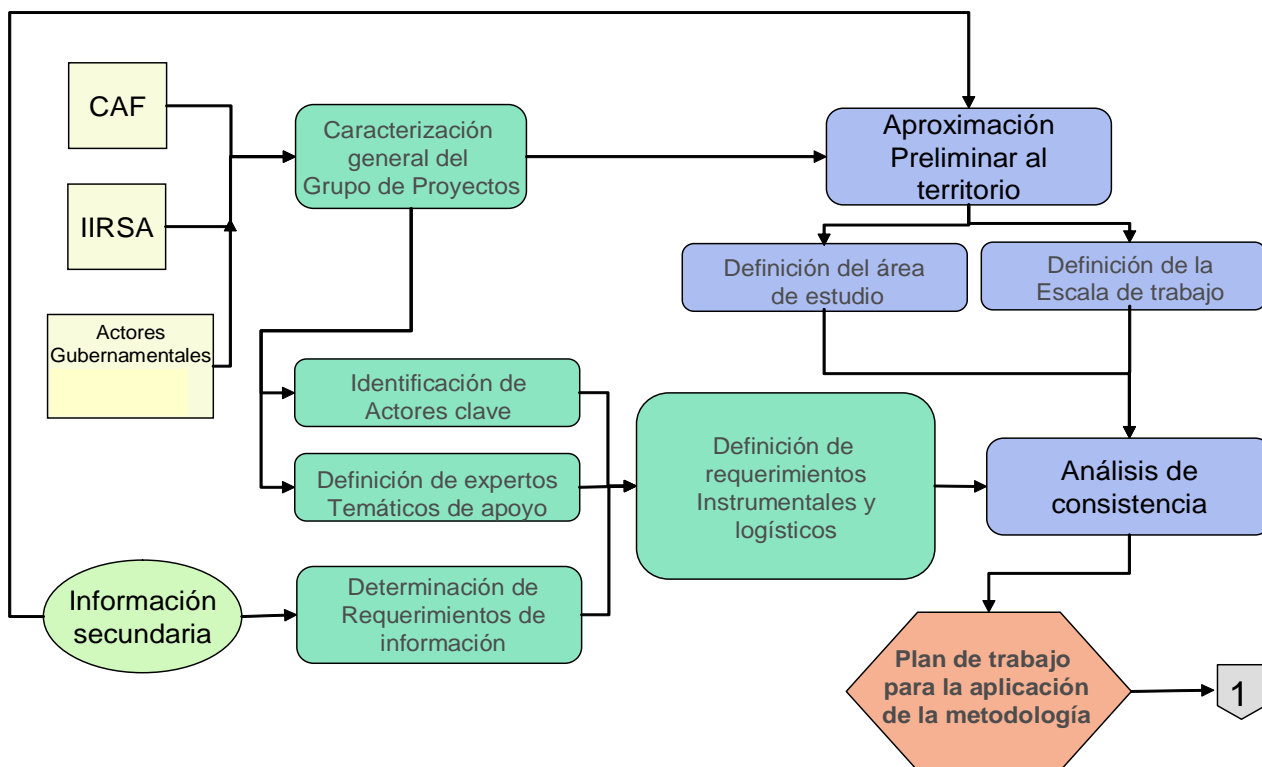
CAF

IIRSA

Actores Gubernamentales

Caracterización general del Grupo de Proyectos

Aproximación Preliminar al territorio

Definición del área de estudio

Definición de la Escala de trabajo

Identificación de Actores clave

Definición de expertos Temáticos de apoyo

Definición de requerimientos Instrumentales y logísticos

Análisis de consistencia

Información secundaria

Determinación de Requerimientos de información

Plan de trabajo para la aplicación de la metodología

1